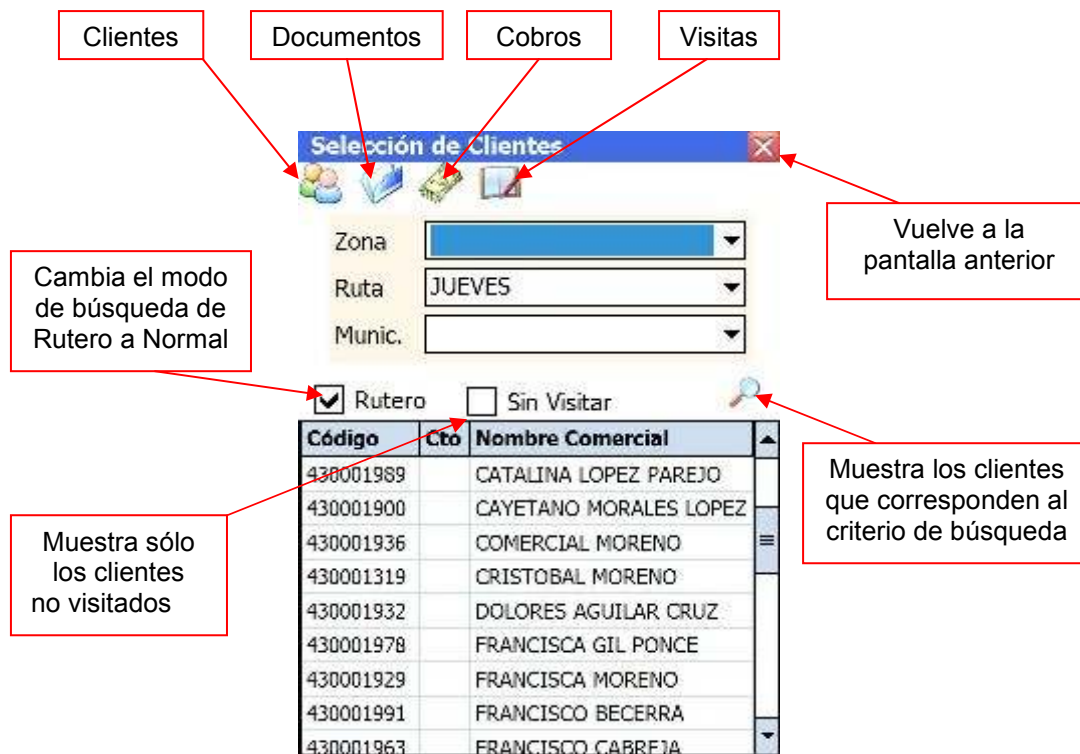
Clientes

Documentos

Cobros

Visitas

Selección de Clientes

Vuelve a la pantalla anterior

Zona

Ruta JUEVES

Munic.

Cambia el modo de búsqueda de Rutero a Normal

Rutero

Sin Visitar

Muestra los clientes que corresponden al criterio de búsqueda

Muestra sólo los clientes no visitados

| Código | Cto | Nombre Comercial |
|---|---|---|
| 430001989 | | CATALINA LOPEZ PAREJO |
| 430001900 | | CAYETANO MORALES LOPEZ |
| 430001936 | | COMERCIAL MORENO |
| 430001319 | | CRISTOBAL MORENO |
| 430001932 | | DOLORES AGUILAR CRUZ |
| 430001978 | | FRANCISCA GIL PONCE |
| 430001929 | | FRANCISCA MORENO |
| 430001991 | | FRANCISCO BECERRA |
| 430001963 | | FRANCISCO CABREJA |